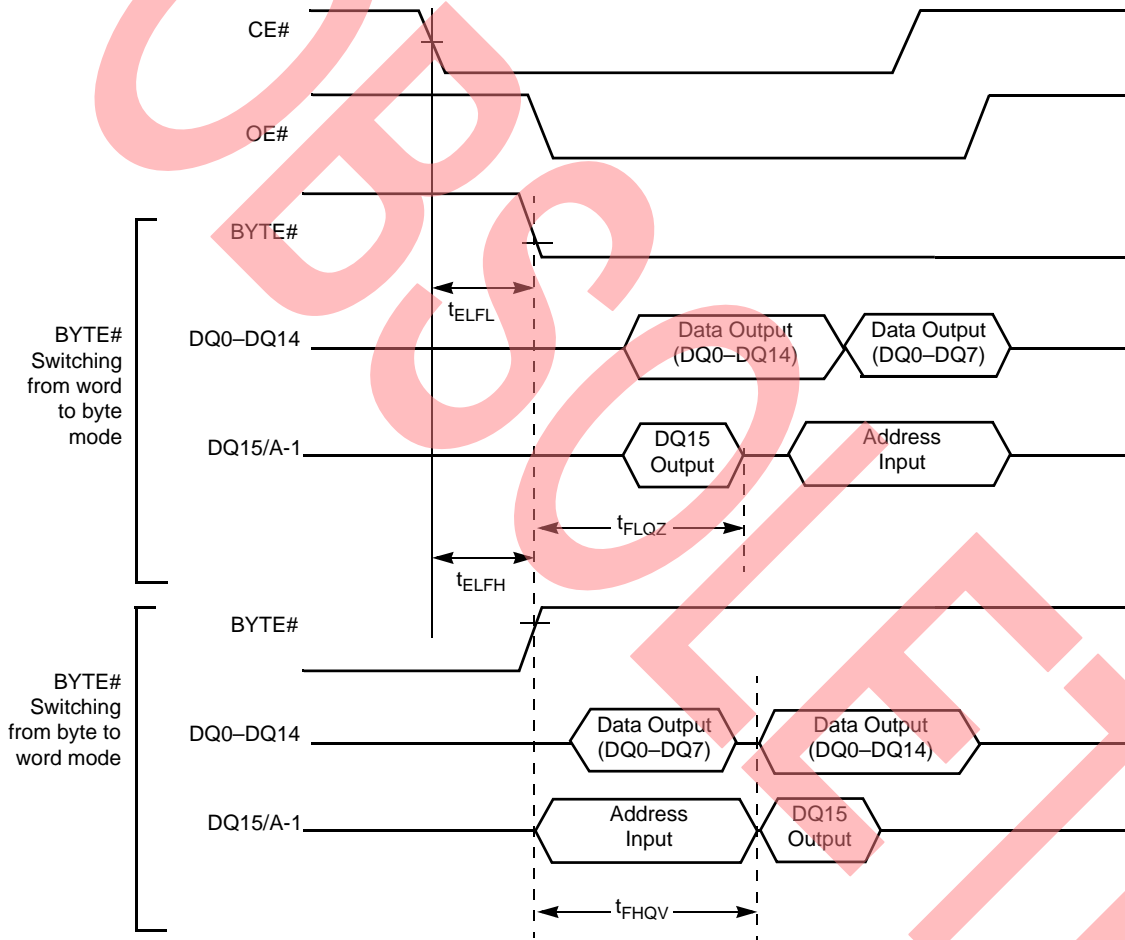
CE#

OE#

BYTE#

$t_{ELFL}$

BYTE# Switching from word to byte mode

DQ0–DQ14

Data Output (DQ0–DQ14)

Data Output (DQ0–DQ7)

DQ15/A-1

DQ15 Output

Address Input

$t_{FLQZ}$

$t_{ELFH}$

BYTE#

BYTE# Switching from byte to word mode

DQ0–DQ14

Data Output (DQ0–DQ7)

Data Output (DQ0–DQ14)

DQ15/A-1

Address Input

DQ15 Output

$t_{FHQV}$

OBSOLETE